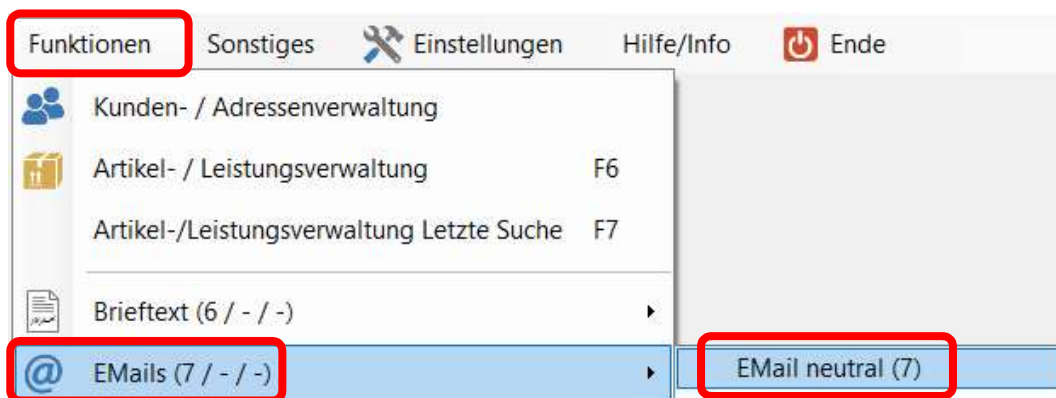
Funktionen Sonstiges Einstellungen Hilfe/Info Ende

Kunden- / Adressenverwaltung

Artikel- / Leistungsverwaltung F6

Artikel-/Leistungsverwaltung Letzte Suche F7

Brieftext (6 / - / -)

EMails (7 / - / -)

EMail neutral (7)